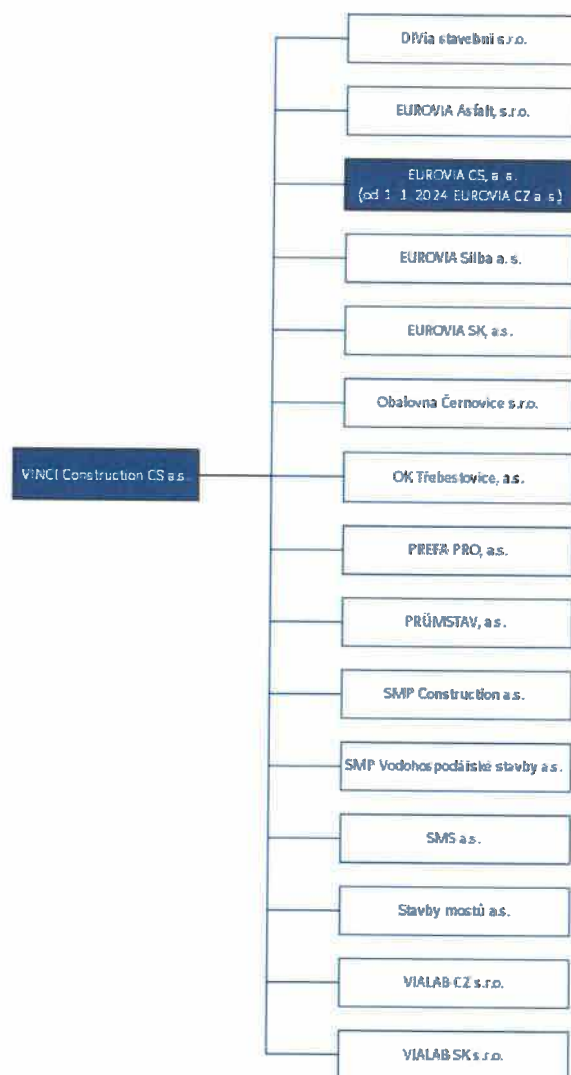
VINCI Construction CS a.s.

DIVia stavební s.r.o.

EUROVIA Asfalt, s.r.o.

EUROVIA CS, a. s.
(od 1. 1. 2024 EUROVIA CZ a. s.)

EUROVIA Silba a. s.

EUROVIA SK, a.s.

Obalovna Černovice s.r.o.

OK Třebestovice, a.s.

PREFA PRO, a.s.

PRŮMSTAV, a.s.

SMP Construction a.s.

SMP Vodohospodářské stavby a.s.

SMS a.s.

Stavby mostů a.s.

VIALAB CZ s.r.o.

VIALAB SK s.r.o.